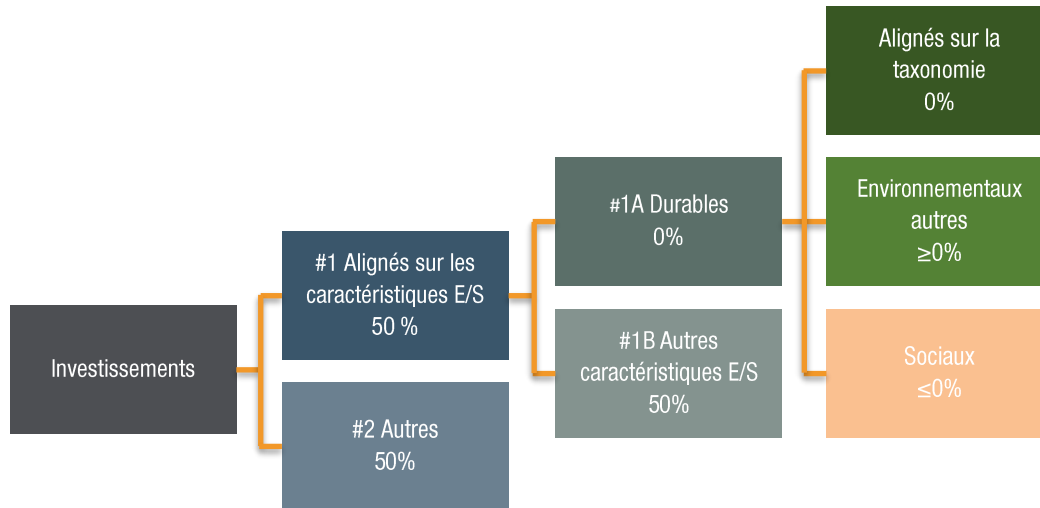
Investissements

#1 Alignés sur les caractéristiques E/S
50 %

#2 Autres
50%

#1A Durables
0%

#1B Autres caractéristiques E/S
50%

Alignés sur la taxonomie
0%

Environnementaux autres
≥0%

Sociaux
≤0%